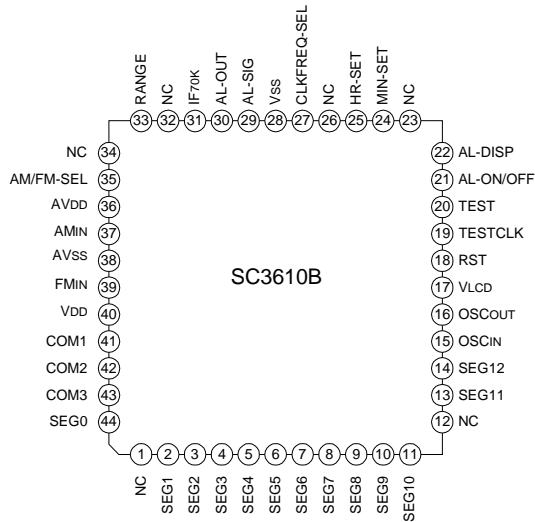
RANGE 33
NC 32
IF70K 31
AL-OUT 30
AL-SIG 29
VSS 28
CLKFREQ-SEL 27
NC 26
HR-SET 25
MIN-SET 24
NC 23

NC 34
AM/FM-SEL 35
AVDD 36
AMIN 37
AVSS 38
FMIN 39
VDD 40
COM1 41
COM2 42
COM3 43
SEG0 44

SC3610B

22 AL-DISP
21 AL-ON/OFF
20 TEST
19 TESTCLK
18 RST
17 VLCD
16 OSCOUT
15 OSCIN
14 SEG12
13 SEG11
12 NC

1 NC
2 SEG1
3 SEG2
4 SEG3
5 SEG4
6 SEG5
7 SEG6
8 SEG7
9 SEG8
10 SEG9
11 SEG10